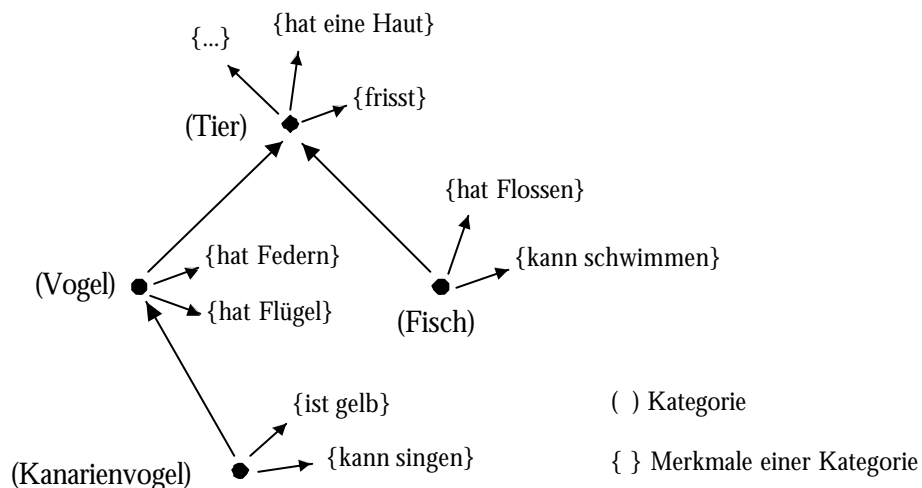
{...}

{hat eine Haut}

{frisst}

(Tier)

{hat Flossen}

{hat Federn}

{kann schwimmen}

(Vogel)

{hat Flügel}

(Fisch)

{ist gelb}

( ) Kategorie

(Kanarienvogel)

{kann singen}

{ } Merkmale einer Kategorie